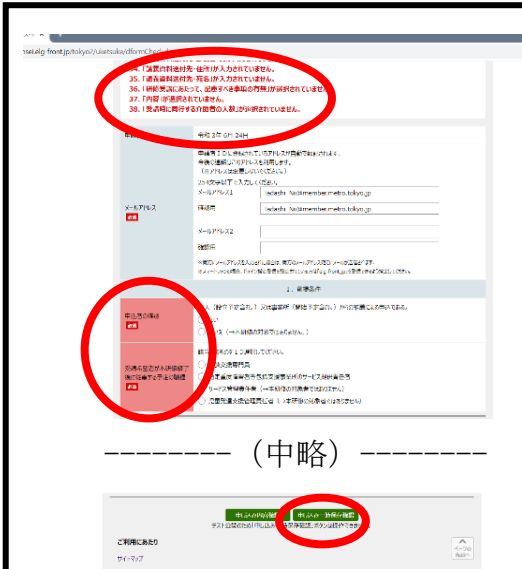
nsei.elg-front.jp/tokyo/uketsuke/dform.Check

35.「請求資料送付先-住所」が入力されていません。
35.「請求資料送付先-宛名」が入力されていません。
36.「研修受講にあたって、配慮すべき事項の有無」が選択されていません。
37.「内容」が選択されていません。
38.「受講時に同行する介助者の人数」が選択されていません。

令和 3年 6月 24日

メールアドレス 必須
申請完了のお知らせのため、このアドレスが自動的に登録されます。
今後の連絡にこのアドレスを利用します。
半角英数字で入力してください。
メールアドレス1
確認用
メールアドレス2
確認用

1. 受講条件

申込者の属性 必須
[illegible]

次の条件のうちいずれかに該当する 必須
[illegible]

--------（中略）--------

申込みの内容確認
申込み・新規作成確認

ご利用にあたり
サイトマップ